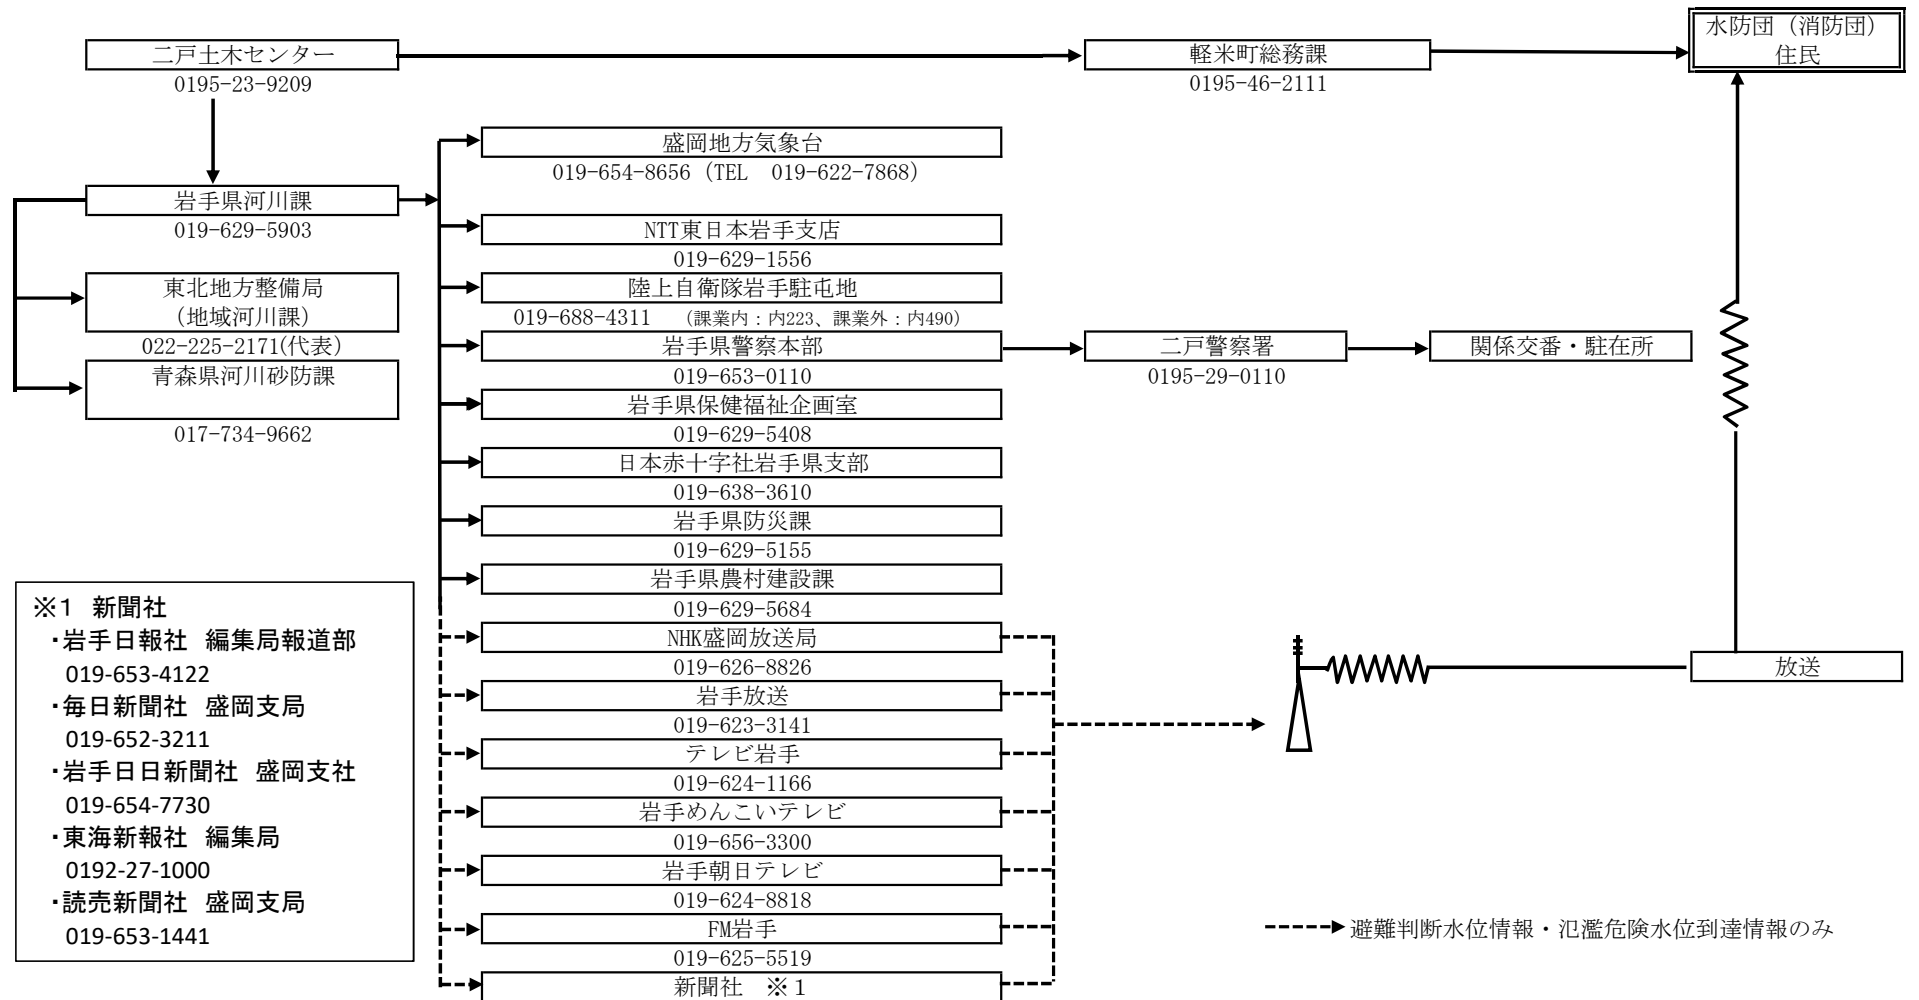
二戸土木センター
0195-23-9209

軽米町総務課
0195-46-2111

水防団（消防団）
住民

岩手県河川課
019-629-5903

東北地方整備局
（地域河川課）
022-225-2171(代表)

青森県河川砂防課
017-734-9662

盛岡地方気象台
019-654-8656（TEL　019-622-7868）

NTT東日本岩手支店
019-629-1556

陸上自衛隊岩手駐屯地
019-688-4311　（課業内：内223、課業外：内490）

岩手県警察本部
019-653-0110

二戸警察署
0195-29-0110

関係交番・駐在所

岩手県保健福祉企画室
019-629-5408

日本赤十字社岩手県支部
019-638-3610

岩手県防災課
019-629-5155

岩手県農村建設課
019-629-5684

NHK盛岡放送局
019-626-8826

岩手放送
019-623-3141

テレビ岩手
019-624-1166

岩手めんこいテレビ
019-656-3300

岩手朝日テレビ
019-624-8818

FM岩手
019-625-5519

新聞社　※1

放送

※1　新聞社
・岩手日報社　編集局報道部
019-653-4122
・毎日新聞社　盛岡支局
019-652-3211
・岩手日日新聞社　盛岡支社
019-654-7730
・東海新報社　編集局
0192-27-1000
・読売新聞社　盛岡支局
019-653-1441

避難判断水位情報・氾濫危険水位到達情報のみ